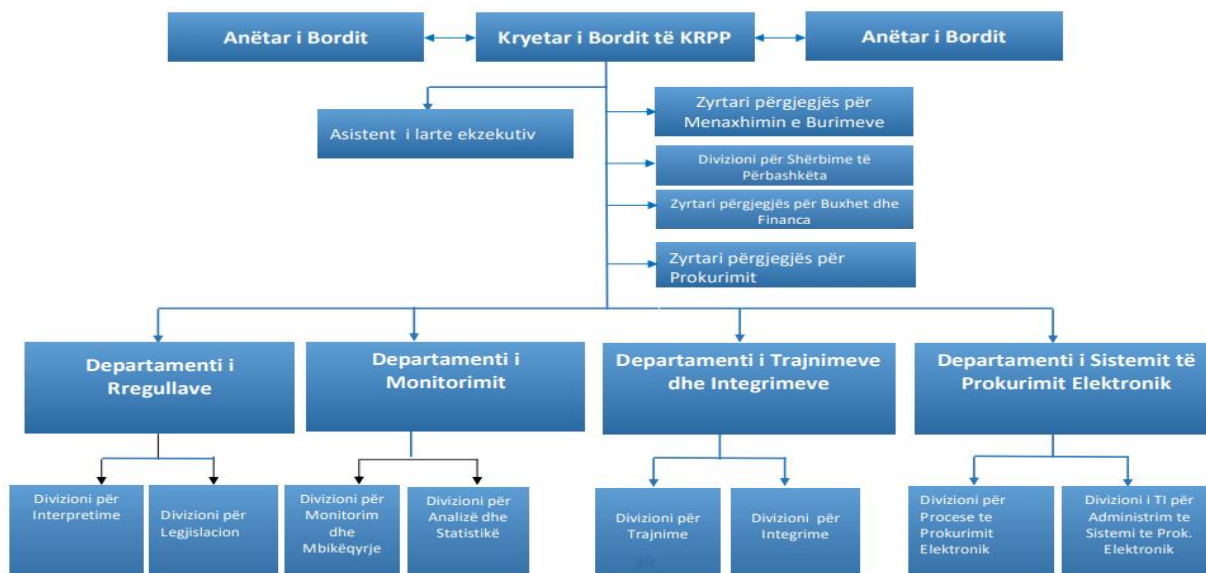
Anëtar i Bordit

Kryetar i Bordit të KRPP

Anëtar i Bordit

Asistent i larte ekzekutiv

Zyrtari përgjegjës për Menaxhimin e Burimeve

Divizioni për Shërbime të Përbashkëta

Zyrtari përgjegjës për Buxhet dhe Financa

Zyrtari përgjegjës për Prokurimit

Departamenti i Rregullave

Departamenti i Monitorimit

Departamenti i Trajnimeve dhe Integrimeve

Departamenti i Sistemit të Prokurimit Elektronik

Divizioni për Interpretime

Divizioni për Legjislacion

Divizioni për Monitorim dhe Mbikëqyrje

Divizioni për Analizë dhe Statistikë

Divizioni për Trajnime

Divizioni për Integrime

Divizioni për Procese te Prokurimit Elektronik

Divizioni i TI për Administrim te Sistemi te Prok. Elektronik

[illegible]